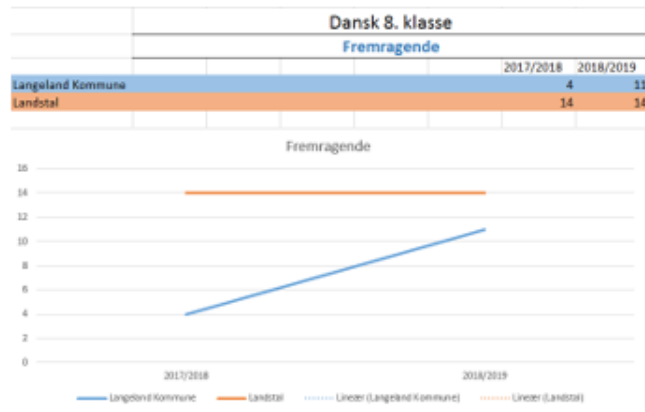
Dansk 8. klasse

Fremragende

| | 2017/2018 | 2018/2019 |
|---|---|---|
| Langeland Kommune | 4 | 11 |
| Landstal | 14 | 14 |

Fremragende

16
14
12
10
8
6
4
2
0

2017/2018
2018/2019

Langeland Kommune
Landstal
Lineær (Langeland Kommune)
Lineær (Landstal)